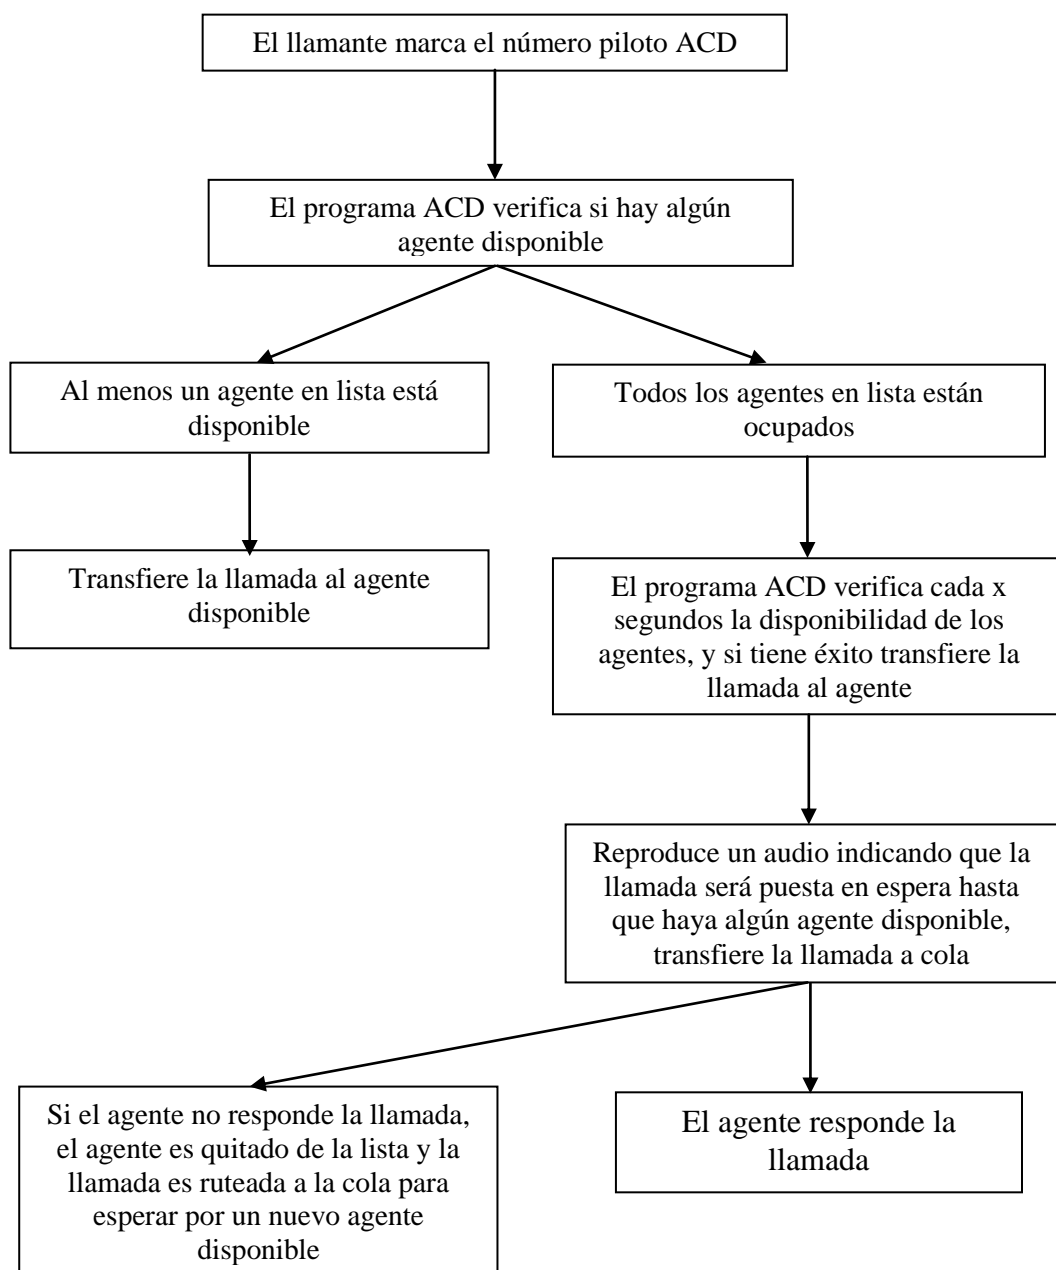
El llamante marca el número piloto ACD

El programa ACD verifica si hay algún agente disponible

Al menos un agente en lista está disponible

Todos los agentes en lista están ocupados

Transfiere la llamada al agente disponible

El programa ACD verifica cada x segundos la disponibilidad de los agentes, y si tiene éxito transfiere la llamada al agente

Reproduce un audio indicando que la llamada será puesta en espera hasta que haya algún agente disponible, transfiere la llamada a cola

Si el agente no responde la llamada, el agente es quitado de la lista y la llamada es ruteada a la cola para esperar por un nuevo agente disponible

El agente responde la llamada